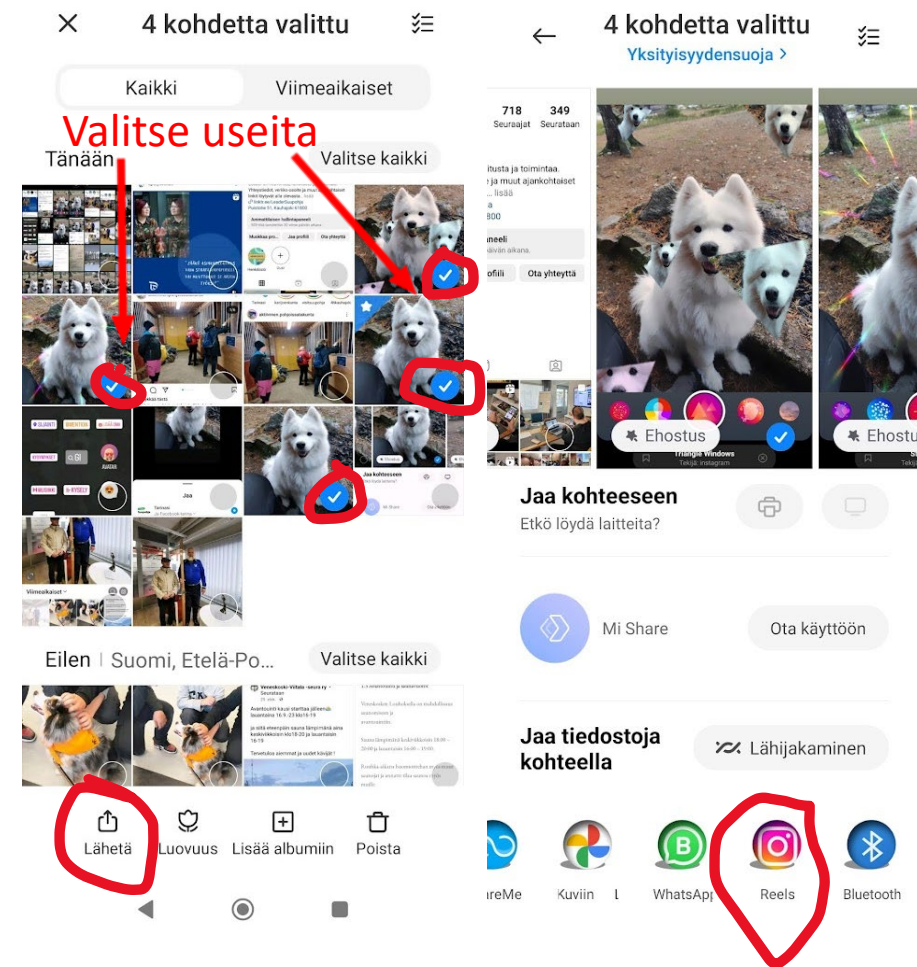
4 kohdetta valittu

Kaikki | Viimeaikaiset

Valitse useita

Tänään | Valitse kaikki

Eilen | Suomi, Etelä-Po... | Valitse kaikki

Lähetä | Luovuus | Lisää albumiin | Poista

4 kohdetta valittu

Yksityisyydensuoja >

718 Seuraajat | 349 Seurataan

Ehostus

Ehostu

Jaa kohteeseen

Etkö löydä laitteita?

Mi Share | Ota käyttöön

Jaa tiedostoja kohteella | Lähijakaminen

areMe | Kuviin | WhatsApp | Reels | Bluetooth